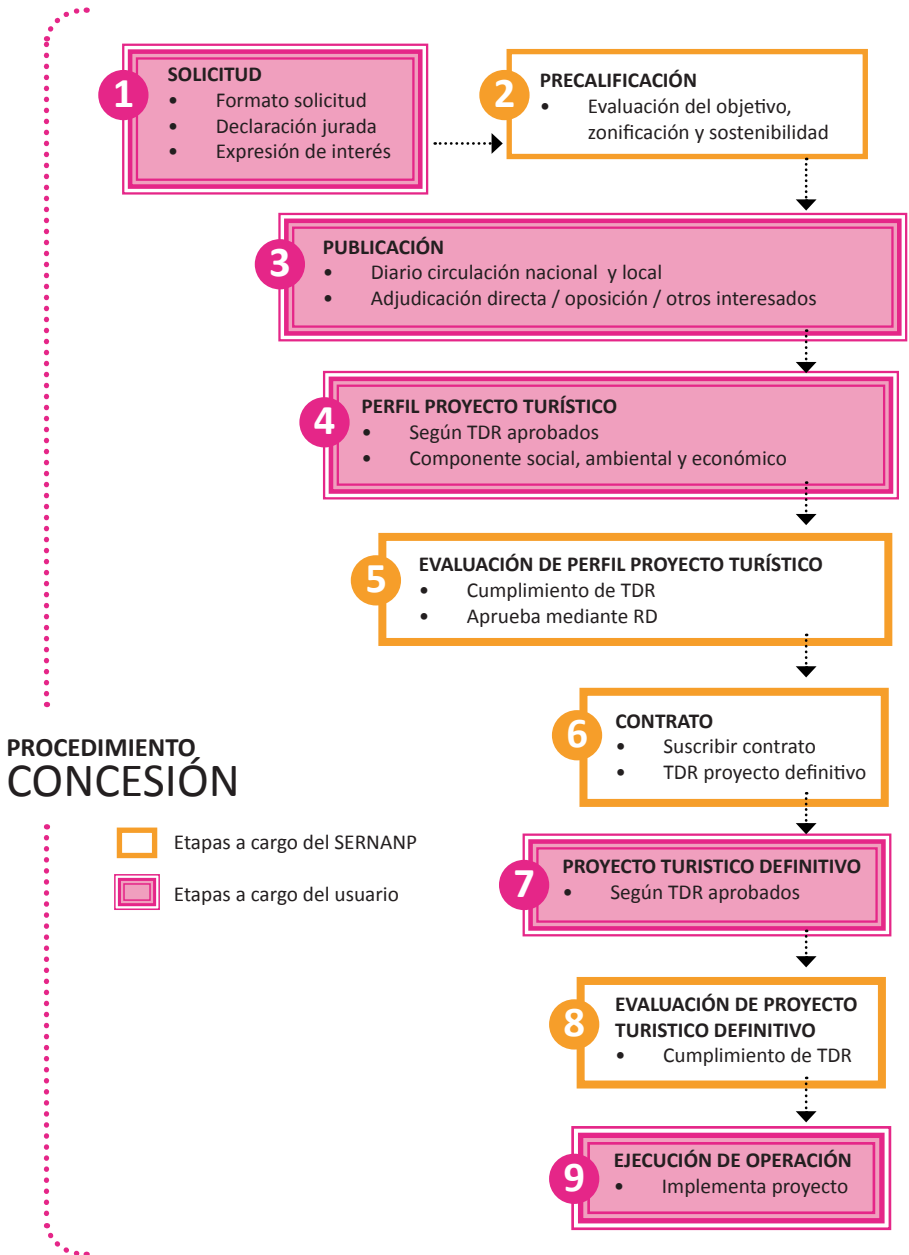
1
SOLICITUD
• Formato solicitud
• Declaración jurada
• Expresión de interés

2
PRECALIFICACIÓN
• Evaluación del objetivo, zonificación y sostenibilidad

3
PUBLICACIÓN
• Diario circulación nacional y local
• Adjudicación directa / oposición / otros interesados

4
PERFIL PROYECTO TURÍSTICO
• Según TDR aprobados
• Componente social, ambiental y económico

5
EVALUACIÓN DE PERFIL PROYECTO TURÍSTICO
• Cumplimiento de TDR
• Aprueba mediante RD

6
CONTRATO
• Suscribir contrato
• TDR proyecto definitivo

PROCEDIMIENTO
CONCESIÓN

Etapas a cargo del SERNANP
Etapas a cargo del usuario

7
PROYECTO TURISTICO DEFINITIVO
• Según TDR aprobados

8
EVALUACIÓN DE PROYECTO TURISTICO DEFINITIVO
• Cumplimiento de TDR

9
EJECUCIÓN DE OPERACIÓN
• Implementa proyecto